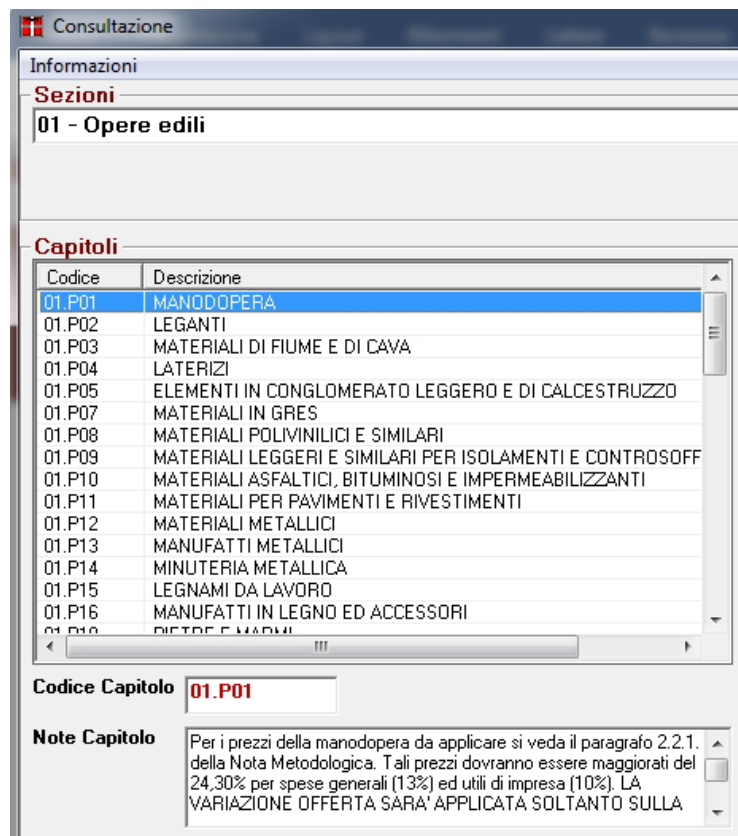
Consultazione

Informazioni

Sezioni

01 - Opere edili

Capitoli

| Codice | Descrizione |
|---|---|
| 01.P01 | MANODOPERA |
| 01.P02 | LEGANTI |
| 01.P03 | MATERIALI DI FIUME E DI CAVA |
| 01.P04 | LATERIZI |
| 01.P05 | ELEMENTI IN CONGLOMERATO LEGGERO E DI CALCESTRUZZO |
| 01.P07 | MATERIALI IN GRES |
| 01.P08 | MATERIALI POLIVINILICI E SIMILARI |
| 01.P09 | MATERIALI LEGGERI E SIMILARI PER ISOLAMENTI E CONTROSOFF |
| 01.P10 | MATERIALI ASFALTICI, BITUMINOSI E IMPERMEABILIZZANTI |
| 01.P11 | MATERIALI PER PAVIMENTI E RIVESTIMENTI |
| 01.P12 | MATERIALI METALLICI |
| 01.P13 | MANUFATTI METALLICI |
| 01.P14 | MINUTERIA METALLICA |
| 01.P15 | LEGNAMI DA LAVORO |
| 01.P16 | MANUFATTI IN LEGNO ED ACCESSORI |
| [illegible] | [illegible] |

Codice Capitolo 01.P01

Note Capitolo

Per i prezzi della manodopera da applicare si veda il paragrafo 2.2.1. della Nota Metodologica. Tali prezzi dovranno essere maggiorati del 24,30% per spese generali (13%) ed utili di impresa (10%). LA VARIAZIONE OFFERTA SARA' APPLICATA SOLTANTO SULLA